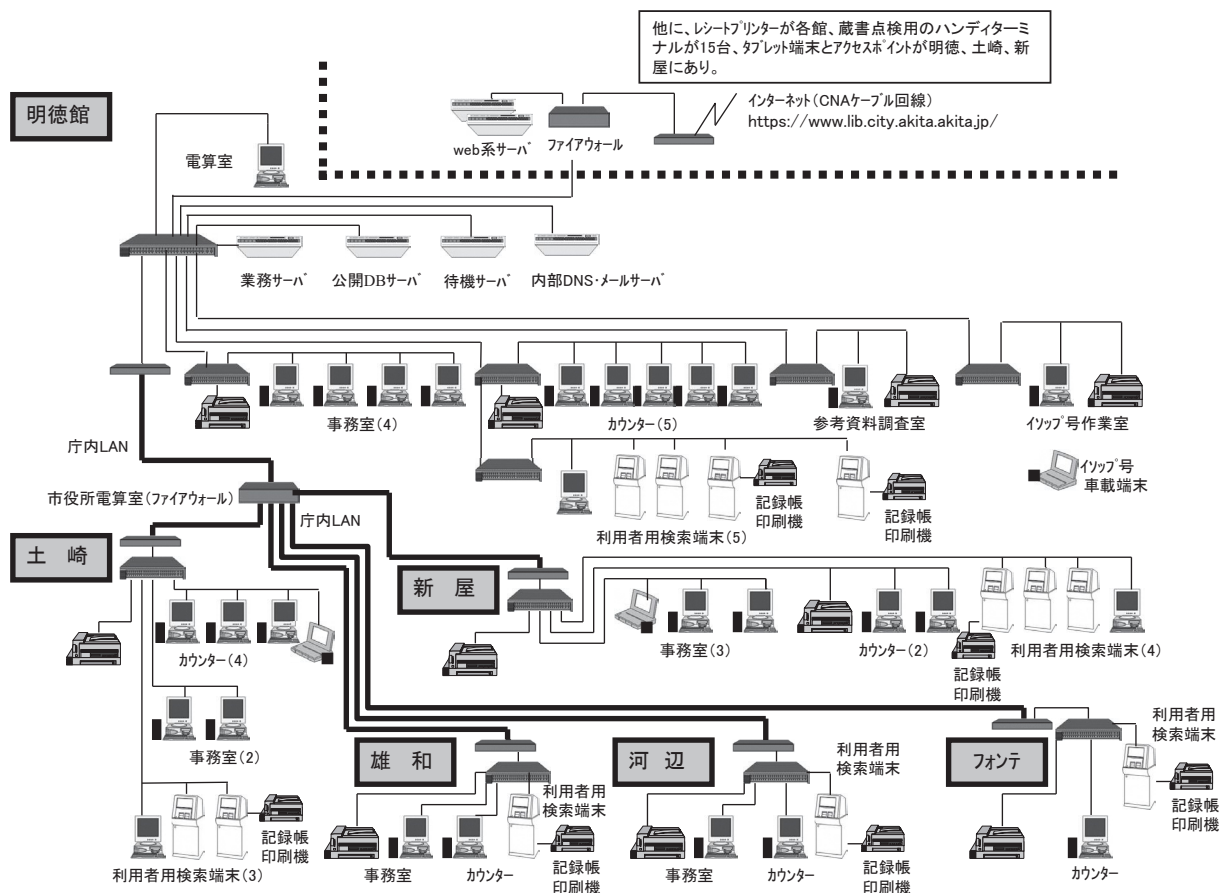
他に、レシートプリンターが各館、蔵書点検用のハンディターミナルが15台、タブレット端末とアクセスポイントが明徳、土崎、新屋にあり。

明徳館

電算室

web系サーバ

ファイアウォール

インターネット（CNAケーブル回線）
https://www.lib.city.akita.akita.jp/

業務サーバ

公開DBサーバ

待機サーバ

内部DNS・メールサーバ

事務室(4)

カウンター(5)

参考資料調査室

イソップ号作業室

庁内LAN

記録帳
印刷機

利用者用検索端末(5)

記録帳
印刷機

イソップ号
車載端末

市役所電算室（ファイアウォール）

庁内LAN

土　崎

新　屋

カウンター(4)

事務室(3)

カウンター(2)

利用者用検索端末(4)

記録帳
印刷機

事務室(2)

雄　和

河　辺

フォンテ

利用者用
検索端末

利用者用
検索端末

利用者用
検索端末

記録帳
印刷機

利用者用検索端末(3)

記録帳
印刷機

事務室

カウンター

記録帳
印刷機

事務室

カウンター

記録帳
印刷機

カウンター